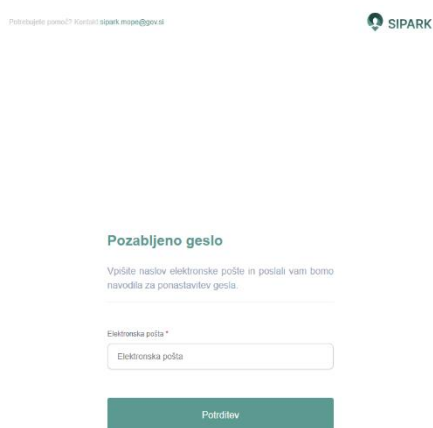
Potrebujete pomoč? Kontakt: sipark.mope@gov.si

SIPARK

Pozabljeno geslo

Vpišite naslov elektronske pošte in poslali vam bomo navodila za ponastavitev gesla.

Elektronska pošta *

Elektronska pošta

Potrditev